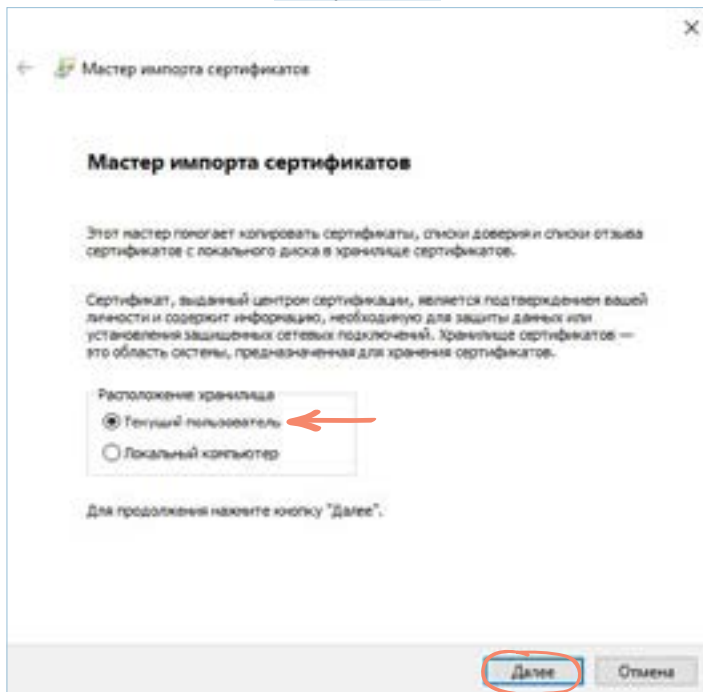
Мастер импорта сертификатов

Мастер импорта сертификатов

Этот мастер помогает копировать сертификаты, списки доверия и списки отзыва сертификатов с локального диска в хранилище сертификатов.

Сертификат, выданный центром сертификации, является подтверждением вашей личности и содержит информацию, необходимую для защиты данных или установления защищенных сетевых подключений. Хранилище сертификатов — это область системы, предназначенная для хранения сертификатов.

Расположение хранилища
Текущий пользователь
Локальный компьютер

Для продолжения нажмите кнопку "Далее".

Далее
Отмена